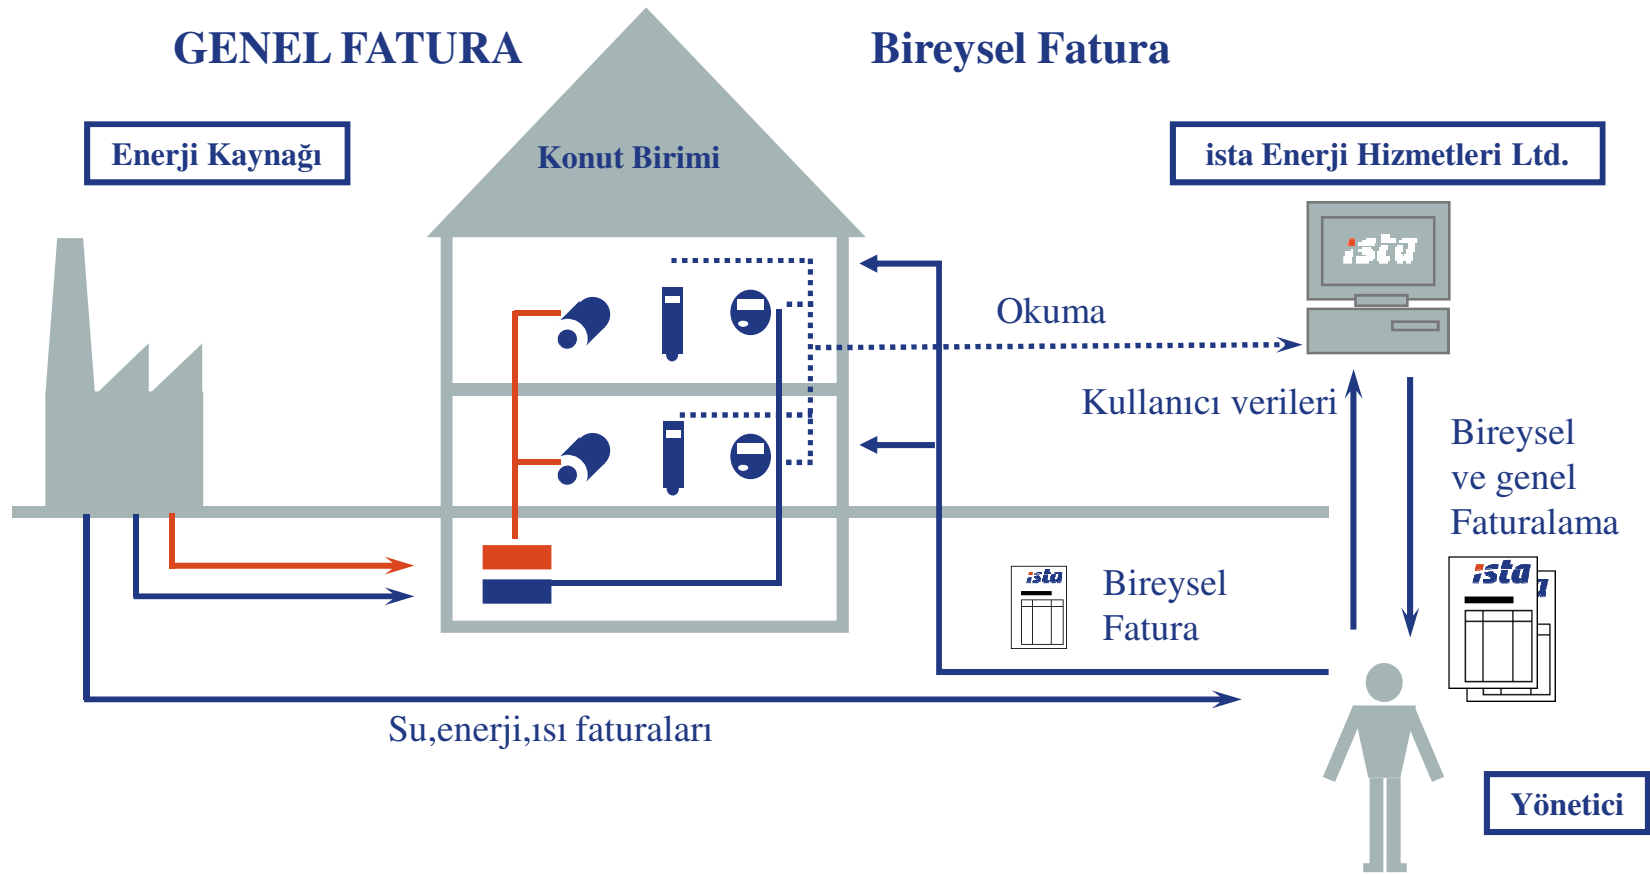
GENEL FATURA

Bireysel Fatura

Enerji Kaynağı

Konut Birimi

ista Enerji Hizmetleri Ltd.

ista

Okuma

Kullanıcı verileri

Bireysel ve genel Faturalama

ista

ista

Bireysel Fatura

Su,enerji,ısı faturaları

Yönetici